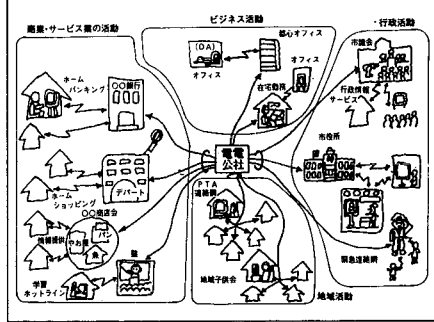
ビジネス活動

商業・サービス業の活動

行政活動

(OA)
オフィス

都心オフィス

オフィス

在宅勤務

市議会

行政情報サービス

ホームバンキング

○○銀行

市役所

電電公社

ホームショッピング

デパート

PTA連絡網

○○商店会

情報提供

やお屋

パン

魚

塾

学習ホットライン

地域子供会

緊急連絡網

地域活動